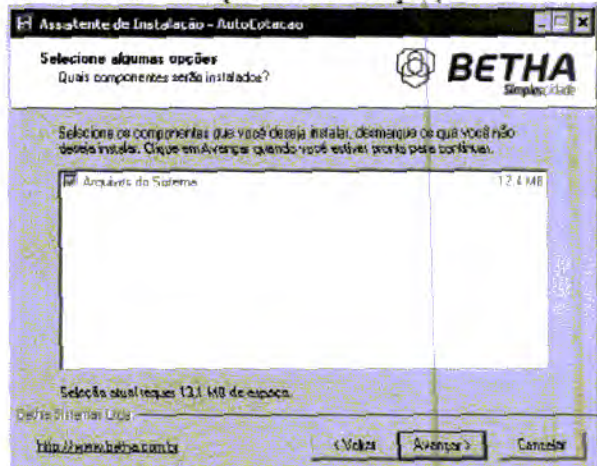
Assistente de Instalação - AutoCotacao

Selecione algumas opções
Quais componentes serão instalados?

BETHA
Simplicidade

Selecione os componentes que você deseja instalar, desmarque os que você não deseja instalar. Clique em Avançar quando você estiver pronto para continuar.

Arquivos do Sistema 12.4 MB

Seleção atual requer 13.1 MB de espaço.

Betha Sistemas Ltda

http://www.betha.com.br

< Voltar | Avançar > | Cancelar